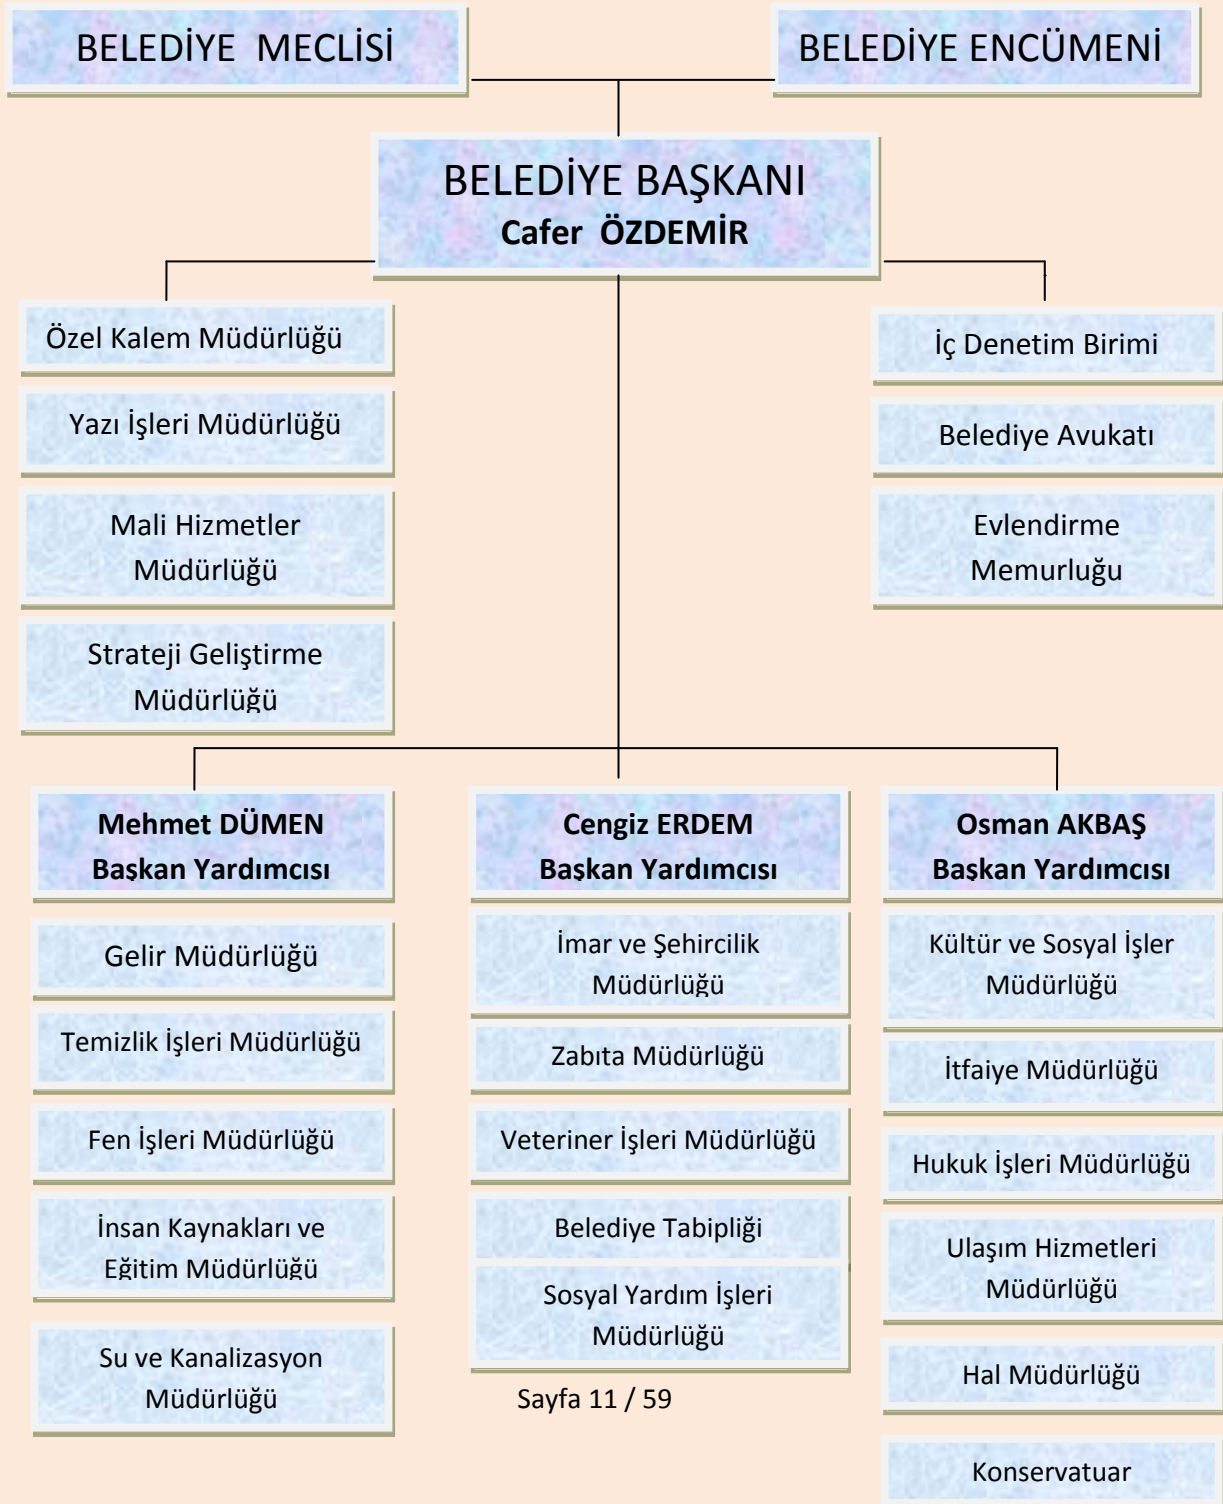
BELEDİYE MECLİSİ

BELEDİYE ENCÜMENİ

BELEDİYE BAŞKANI
**Cafer ÖZDEMİR**

Özel Kalem Müdürlüğü

Yazı İşleri Müdürlüğü

Mali Hizmetler Müdürlüğü

Strateji Geliştirme Müdürlüğü

İç Denetim Birimi

Belediye Avukatı

Evlendirme Memurluğu

**Mehmet DÜMEN Başkan Yardımcısı**

Gelir Müdürlüğü

Temizlik İşleri Müdürlüğü

Fen İşleri Müdürlüğü

İnsan Kaynakları ve Eğitim Müdürlüğü

Su ve Kanalizasyon Müdürlüğü

**Cengiz ERDEM Başkan Yardımcısı**

İmar ve Şehircilik Müdürlüğü

Zabıta Müdürlüğü

Veteriner İşleri Müdürlüğü

Belediye Tabipliği

Sosyal Yardım İşleri Müdürlüğü

**Osman AKBAŞ Başkan Yardımcısı**

Kültür ve Sosyal İşler Müdürlüğü

İtfaiye Müdürlüğü

Hukuk İşleri Müdürlüğü

Ulaşım Hizmetleri Müdürlüğü

Hal Müdürlüğü

Konservatuar

Sayfa 11 / 59